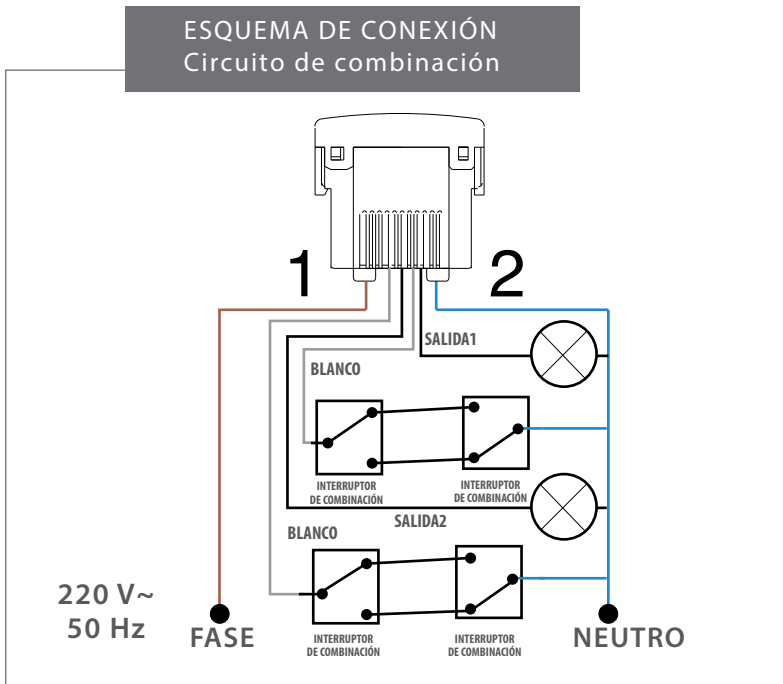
ESQUEMA DE CONEXIÓN
Circuito de combinación

1

2

SALIDA1

BLANCO

INTERRUPTOR DE COMBINACIÓN

INTERRUPTOR DE COMBINACIÓN

SALIDA2

BLANCO

220 V~
50 Hz

FASE

INTERRUPTOR DE COMBINACIÓN

INTERRUPTOR DE COMBINACIÓN

NEUTRO